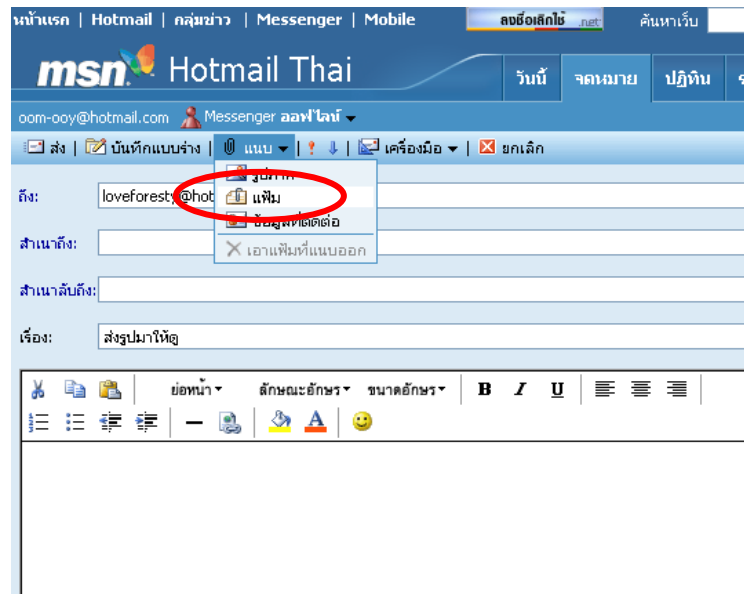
หน้าแรก | Hotmail | กลุ่มข่าว | Messenger | Mobile
ลงชื่อเลิกใช้ .net
ค้นหาเว็บ

msn Hotmail Thai
วันนี้ จดหมาย ปฏิทิน

oom-ooy@hotmail.com Messenger ออฟไลน์

ส่ง | บันทึกแบบร่าง | แนบ | เครื่องมือ | ยกเลิก

รูปภาพ
แฟ้ม
ข้อมูลที่ติดต่อ
เอาแฟ้มที่แนบออก

ถึง: loveforesty@hot

สำเนาถึง:

สำเนาลับถึง:

เรื่อง: ส่งรูปมาให้ดู

ย่อหน้า ลักษณะอักษร ขนาดอักษร B I U